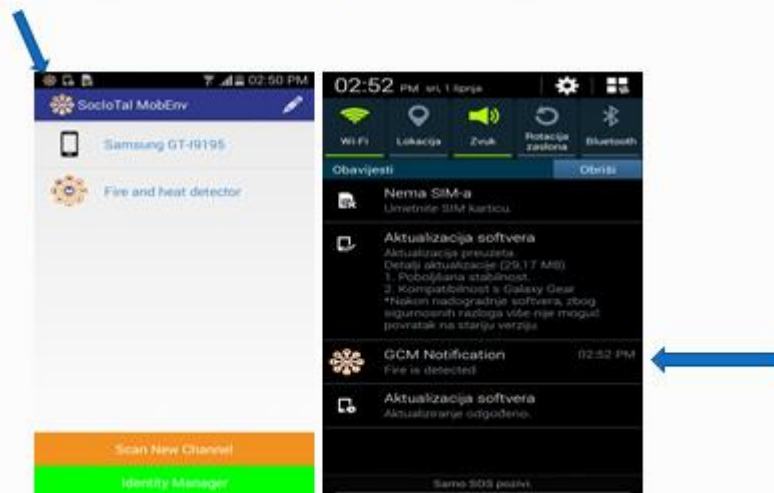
02:50 PM
SocioTal MobEnv
Samsung GT-I9195
Fire and heat detector
Scan New Channel
Identity Manager

02:52 PM uri, 1 lipnja
Wi-Fi
Lokacija
Zvuk
Rotacija zaslona
Bluetooth
Obavijesti
Obriši
Nema SIM-a
Umetnite SIM karticu.
Aktualizacija softvera
Aktualizacija preuzeta.
Detalji aktualizacije (29,17 MB)
1. Poboljšana stabilnost.
2. Kompatibilnost s Galaxy Gear
*Nakon nadogradnje softvera, zbog sigurnosnih razloga više nije moguć povratak na stariju verziju.
GCM Notification
02:52 PM
Fire is detected
Aktualizacija softvera
Aktualiziranje odgođeno.
Samo SOS pozivi